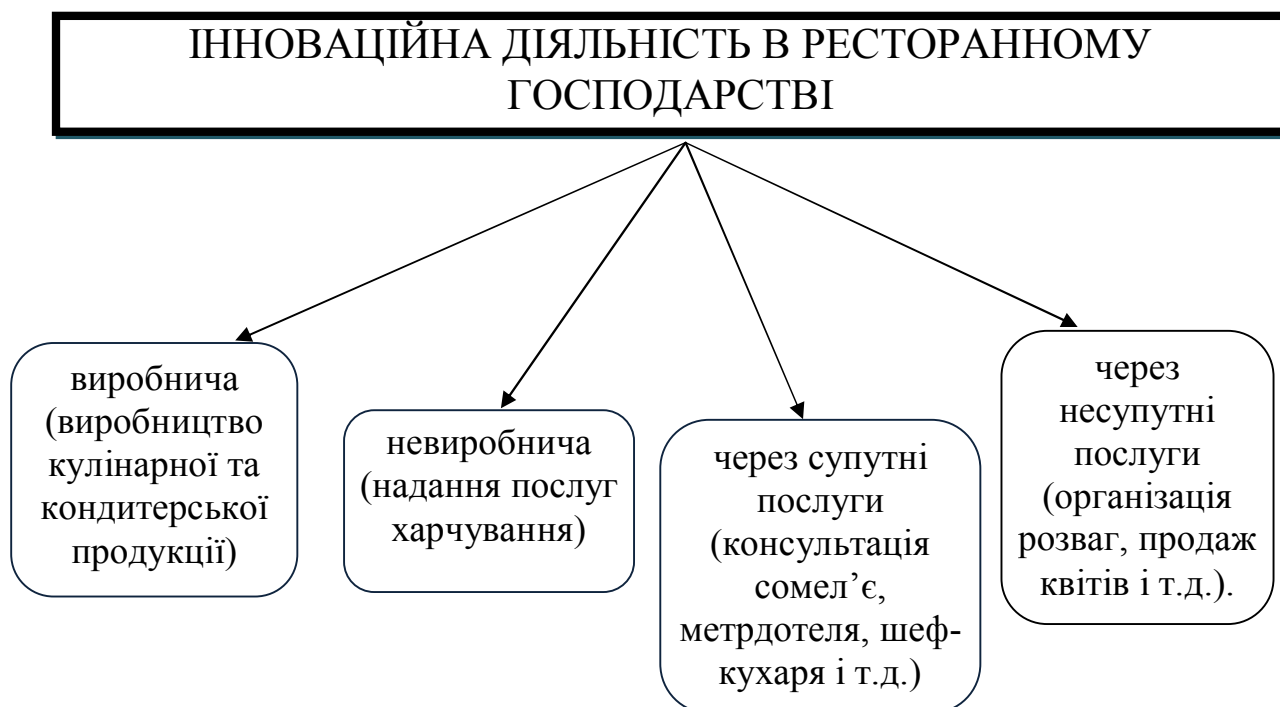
ІННОВАЦІЙНА ДІЯЛЬНІСТЬ В РЕСТОРАННОМУ ГОСПОДАРСТВІ

виробнича (виробництво кулінарної та кондитерської продукції)

невиробнича (надання послуг харчування)

через супутні послуги (консультація сомел'є, метрдотеля, шеф-кухаря і т.д.)

через несупутні послуги (організація розваг, продаж квітів і т.д.).